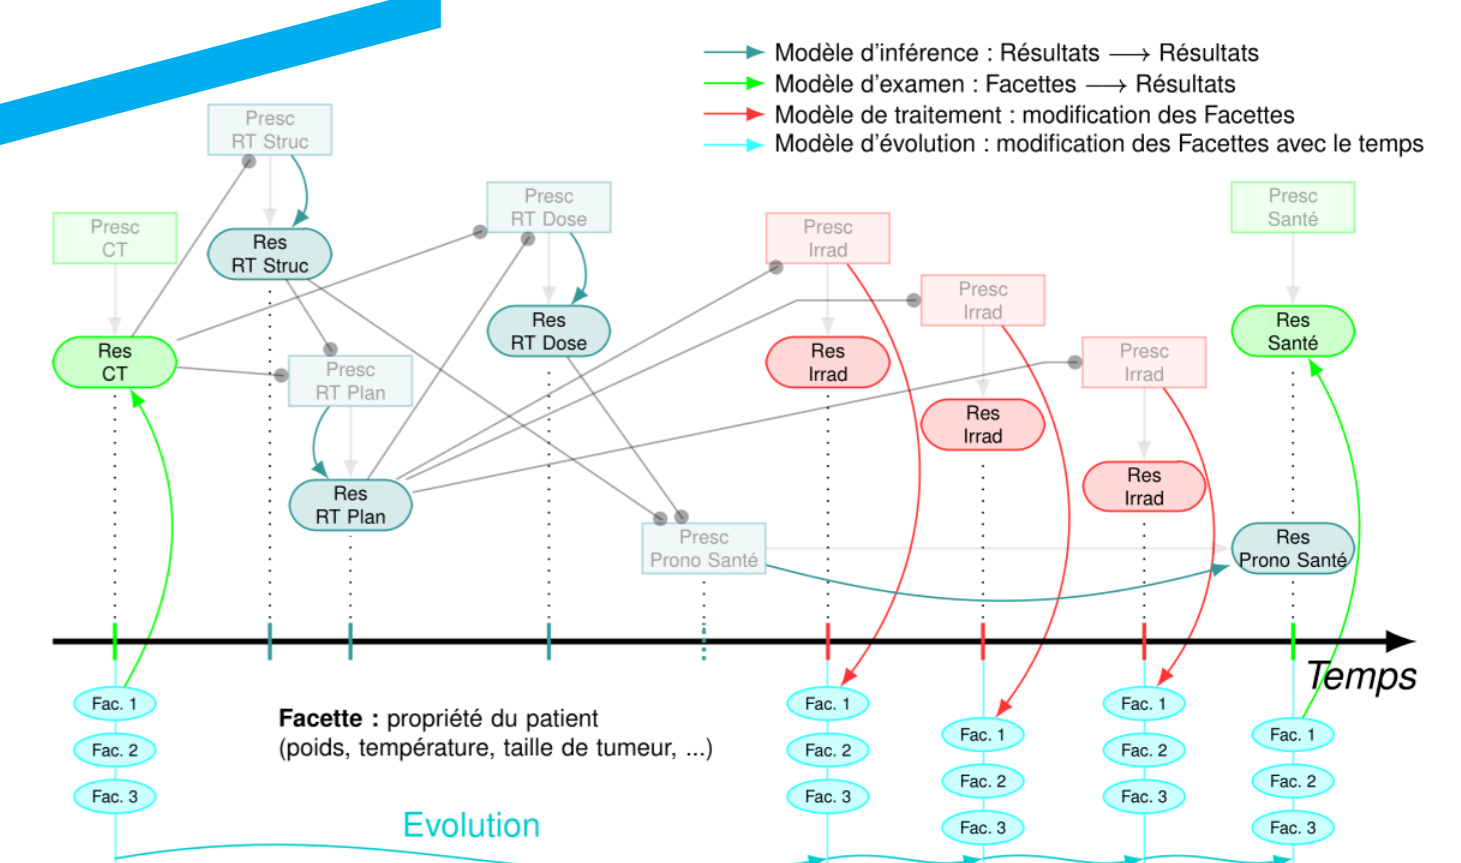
Modèle d'inférence : Résultats ⟶ Résultats
Modèle d'examen : Facettes ⟶ Résultats
Modèle de traitement : modification des Facettes
Modèle d'évolution : modification des Facettes avec le temps

Presc RT Struc
Res RT Struc
Presc CT
Res CT
Presc RT Dose
Res RT Dose
Presc RT Plan
Res RT Plan
Presc Irrad
Res Irrad
Presc Irrad
Res Irrad
Presc Irrad
Res Irrad
Presc Santé
Res Santé
Presc Prono Santé
Res Prono Santé

Temps

Fac. 1
Fac. 2
Fac. 3

Facette : propriété du patient (poids, température, taille de tumeur, ...)

Fac. 1
Fac. 2
Fac. 3
Fac. 1
Fac. 2
Fac. 3
Fac. 1
Fac. 2
Fac. 3
Fac. 1
Fac. 2
Fac. 3

Evolution